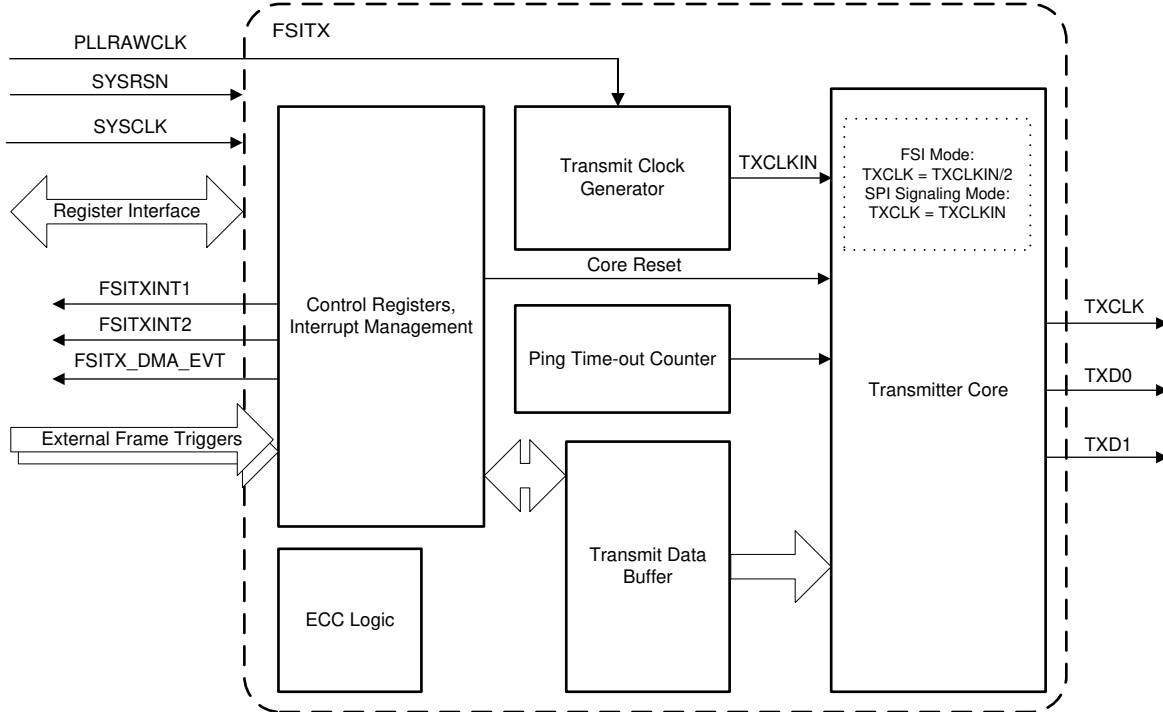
FSITX

PLLRAWCLK

SYSRSN

SYSCLK

Register Interface

FSITXINT1

FSITXINT2

FSITX_DMA_EVT

External Frame Triggers

Control Registers, Interrupt Management

Transmit Clock Generator

TXCLKIN

FSI Mode:
TXCLK = TXCLKIN/2
SPI Signaling Mode:
TXCLK = TXCLKIN

Core Reset

Ping Time-out Counter

Transmitter Core

TXCLK

TXD0

TXD1

Transmit Data Buffer

ECC Logic